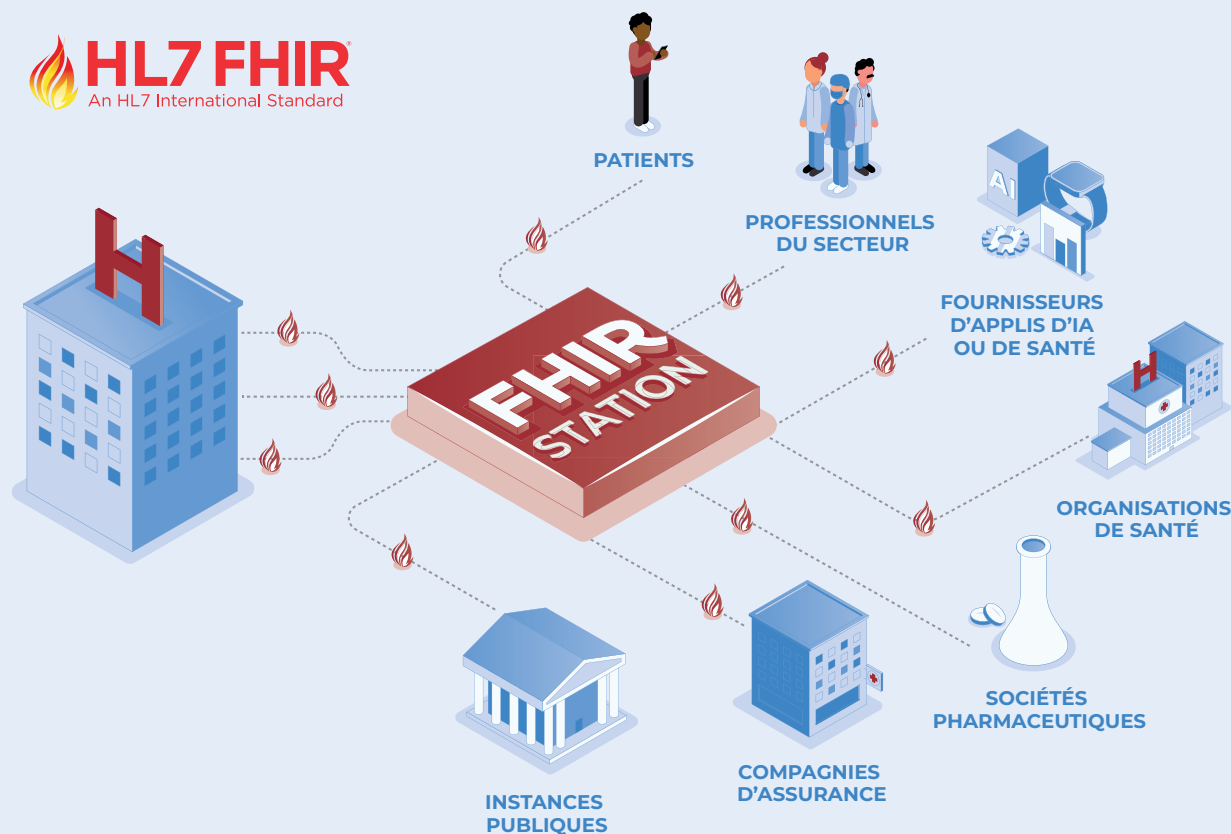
HL7 FHIR®
An HL7 International Standard

PATIENTS

PROFESSIONNELS DU SECTEUR

AI

FOURNISSEURS D'APPLIS D'IA OU DE SANTÉ

H

FHIR STATION

H

ORGANISATIONS DE SANTÉ

SOCIÉTÉS PHARMACEUTIQUES

COMPAGNIES D'ASSURANCE

INSTANCES PUBLIQUES